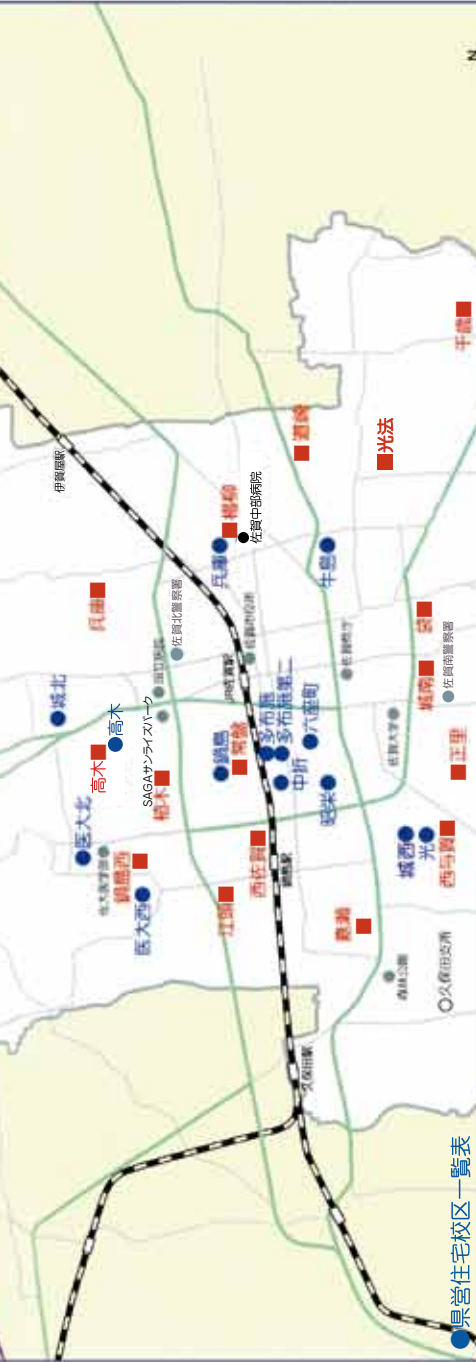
●県営住宅校区一覧表
N
伊賀屋駅
佐賀中部病院
兵庫
兵庫
若楠
嘉瀬
光法
千代
城北
高木
高木
SAGAサンライズパーク
佐賀北警察署
佐賀市役所
本庄
鍋島
開成
多布施
多布施第二
六座町
中折
昭栄
佐賀大学
循誘
城南
新栄
佐賀南警察署
城西
光
西与賀
医大北
鍋島西
医大西
西佐賀
佐賀駅
江頭
森田公園
嘉瀬
久保田支所
久保田駅